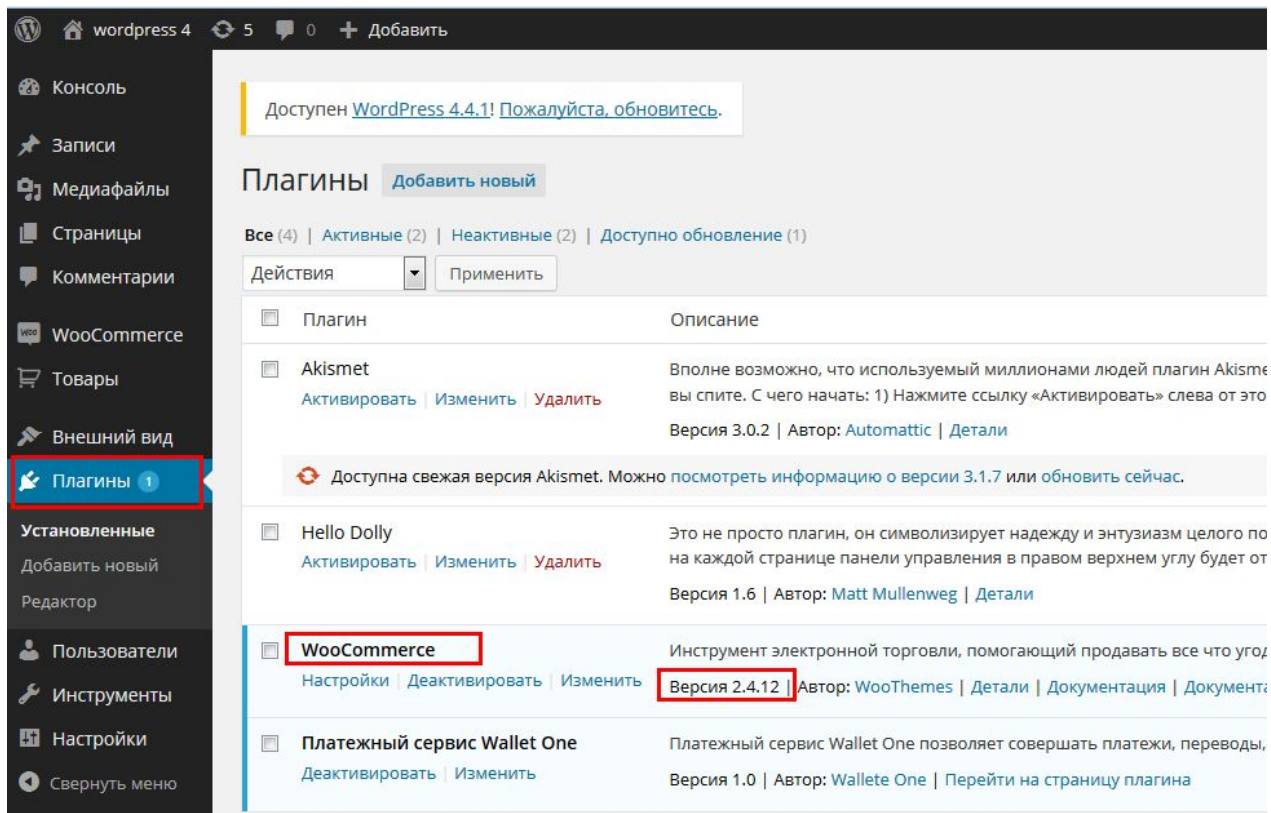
wordpress 4 5 0 Добавить

Консоль

Записи

Медиафайлы

Страницы

Комментарии

WooCommerce

Товары

Внешний вид

Плагины 1

Установленные

Добавить новый

Редактор

Пользователи

Инструменты

Настройки

Свернуть меню

Доступен WordPress 4.4.1! Пожалуйста, обновитесь.

Плагины Добавить новый

Все (4) | Активные (2) | Неактивные (2) | Доступно обновление (1)

Действия Применить

| | Плагин | Описание |
|---|---|---|
| | Akismet<br>Активировать \| Изменить \| Удалить | Вполне возможно, что используемый миллионами людей плагин Akisme вы спите. С чего начать: 1) Нажмите ссылку «Активировать» слева от это<br>Версия 3.0.2 \| Автор: Automattic \| Детали |
| | Доступна свежая версия Akismet. Можно посмотреть информацию о версии 3.1.7 или обновить сейчас. | |
| | Hello Dolly<br>Активировать \| Изменить \| Удалить | Это не просто плагин, он символизирует надежду и энтузиазм целого по на каждой странице панели управления в правом верхнем углу будет от<br>Версия 1.6 \| Автор: Matt Mullenweg \| Детали |
| | WooCommerce<br>Настройки \| Деактивировать \| Изменить | Инструмент электронной торговли, помогающий продавать все что угод<br>Версия 2.4.12 \| Автор: WooThemes \| Детали \| Документация \| Документа |
| | Платежный сервис Wallet One<br>Деактивировать \| Изменить | Платежный сервис Wallet One позволяет совершать платежи, переводы,<br>Версия 1.0 \| Автор: Wallete One \| Перейти на страницу плагина |